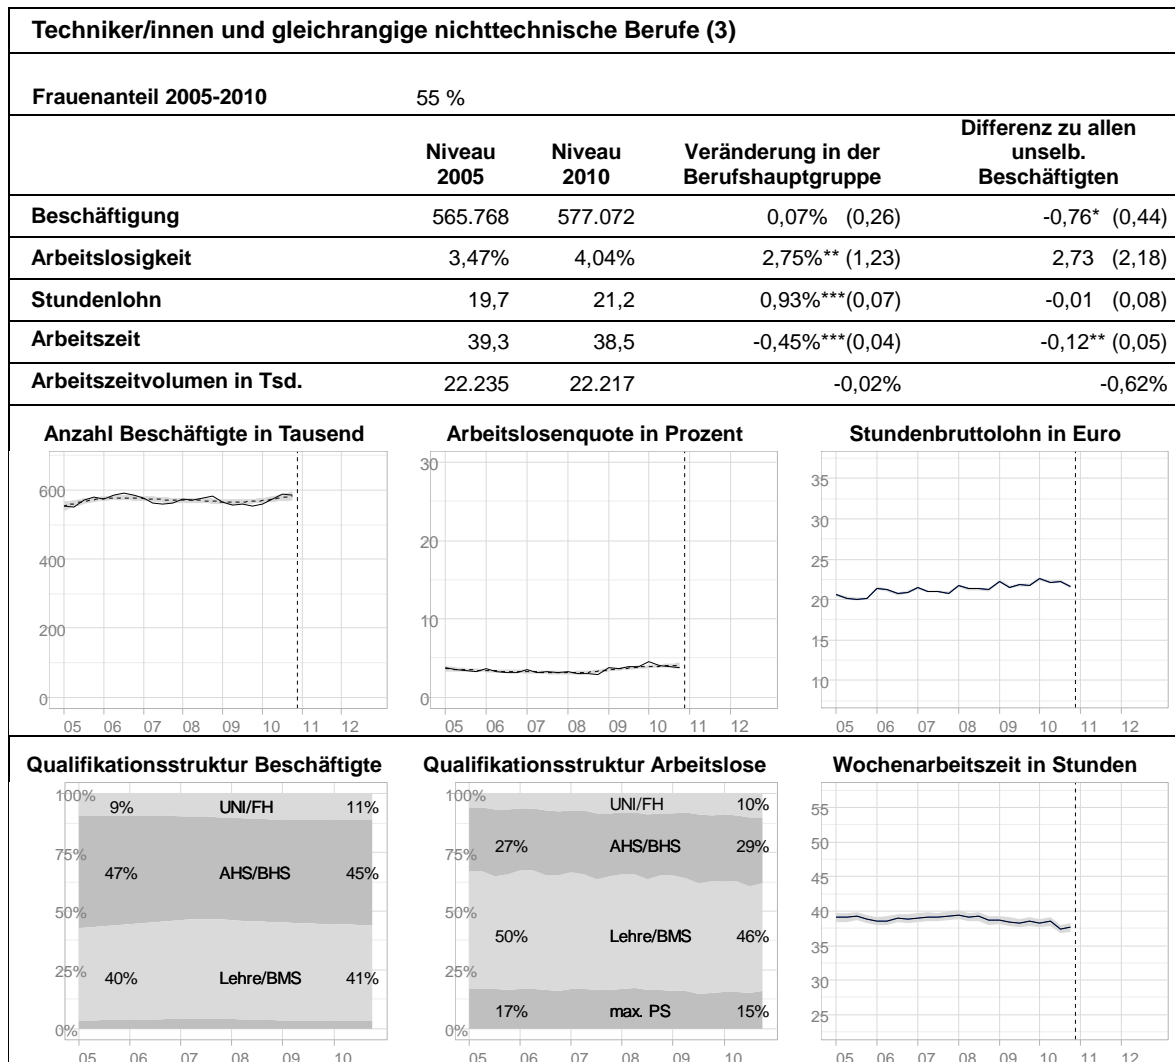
Techniker/innen und gleichrangige nichttechnische Berufe (3)

Frauenanteil 2005-2010 55 %

| | Niveau 2005 | Niveau 2010 | Veränderung in der Berufshauptgruppe | Differenz zu allen unselb. Beschäftigten |
|---|---|---|---|---|
| Beschäftigung | 565.768 | 577.072 | 0,07% (0,26) | -0,76* (0,44) |
| Arbeitslosigkeit | 3,47% | 4,04% | 2,75%** (1,23) | 2,73 (2,18) |
| Stundenlohn | 19,7 | 21,2 | 0,93%***(0,07) | -0,01 (0,08) |
| Arbeitszeit | 39,3 | 38,5 | -0,45%***(0,04) | -0,12** (0,05) |
| Arbeitszeitvolumen in Tsd. | 22.235 | 22.217 | -0,02% | -0,62% |

Anzahl Beschäftigte in Tausend
600
400
200
0
05 06 07 08 09 10 11 12

Arbeitslosenquote in Prozent
30
20
10
0
05 06 07 08 09 10 11 12

Stundenbruttolohn in Euro
35
30
25
20
15
10
05 06 07 08 09 10 11 12

Qualifikationsstruktur Beschäftigte
100%
75%
50%
25%
0%
9% UNI/FH 11%
47% AHS/BHS 45%
40% Lehre/BMS 41%
05 06 07 08 09 10

Qualifikationsstruktur Arbeitslose
100%
75%
50%
25%
0%
UNI/FH 10%
27% AHS/BHS 29%
50% Lehre/BMS 46%
17% max. PS 15%
05 06 07 08 09 10

Wochenarbeitszeit in Stunden
55
50
45
40
35
30
25
05 06 07 08 09 10 11 12